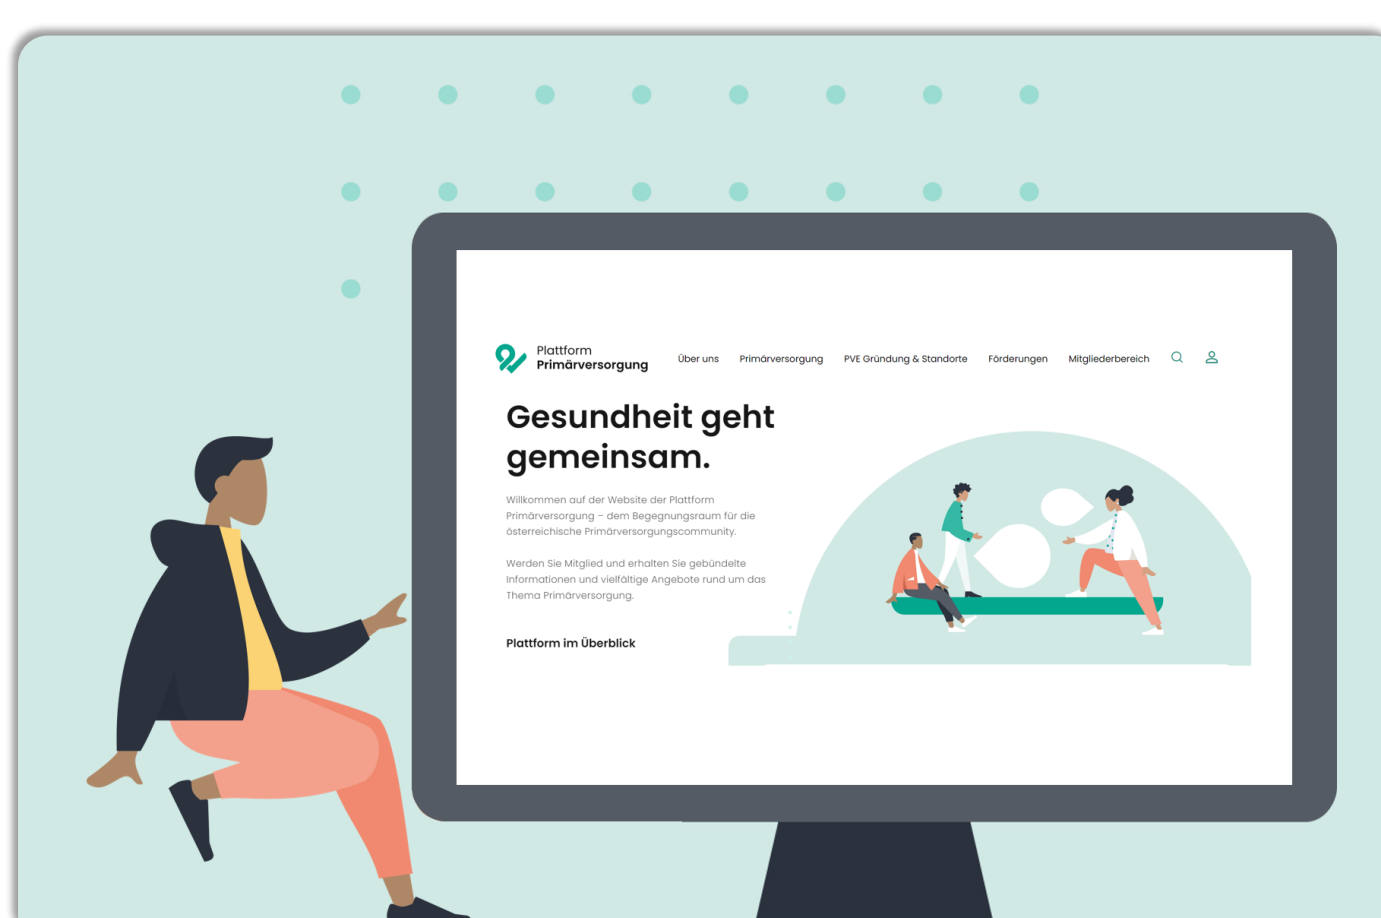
Plattform
Primärversorgung

Über uns
Primärversorgung
PVE Gründung & Standorte
Förderungen
Mitgliederbereich

Gesundheit geht gemeinsam.

Willkommen auf der Website der Plattform Primärversorgung – dem Begegnungsraum für die österreichische Primärversorgungscommunity.

Werden Sie Mitglied und erhalten Sie gebündelte Informationen und vielfältige Angebote rund um das Thema Primärversorgung.

Plattform im Überblick